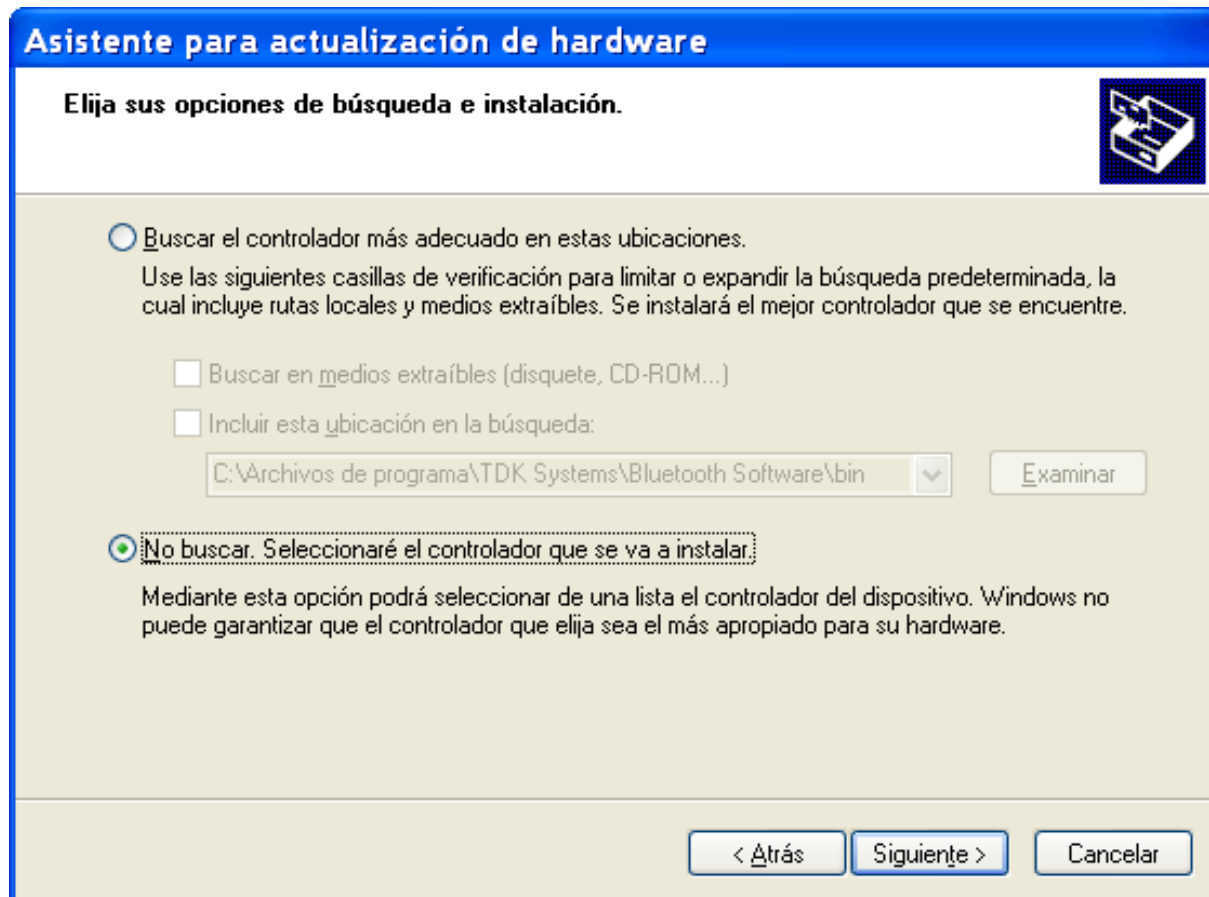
Asistente para actualización de hardware

Elija sus opciones de búsqueda e instalación.

Buscar el controlador más adecuado en estas ubicaciones.

Use las siguientes casillas de verificación para limitar o expandir la búsqueda predeterminada, la cual incluye rutas locales y medios extraíbles. Se instalará el mejor controlador que se encuentre.

Buscar en medios extraíbles (disquete, CD-ROM...)

Incluir esta ubicación en la búsqueda:

C:\Archivos de programa\TDK Systems\Bluetooth Software\bin

Examinar

No buscar. Seleccionaré el controlador que se va a instalar.

Mediante esta opción podrá seleccionar de una lista el controlador del dispositivo. Windows no puede garantizar que el controlador que elija sea el más apropiado para su hardware.

< Atrás

Siguiente >

Cancelar